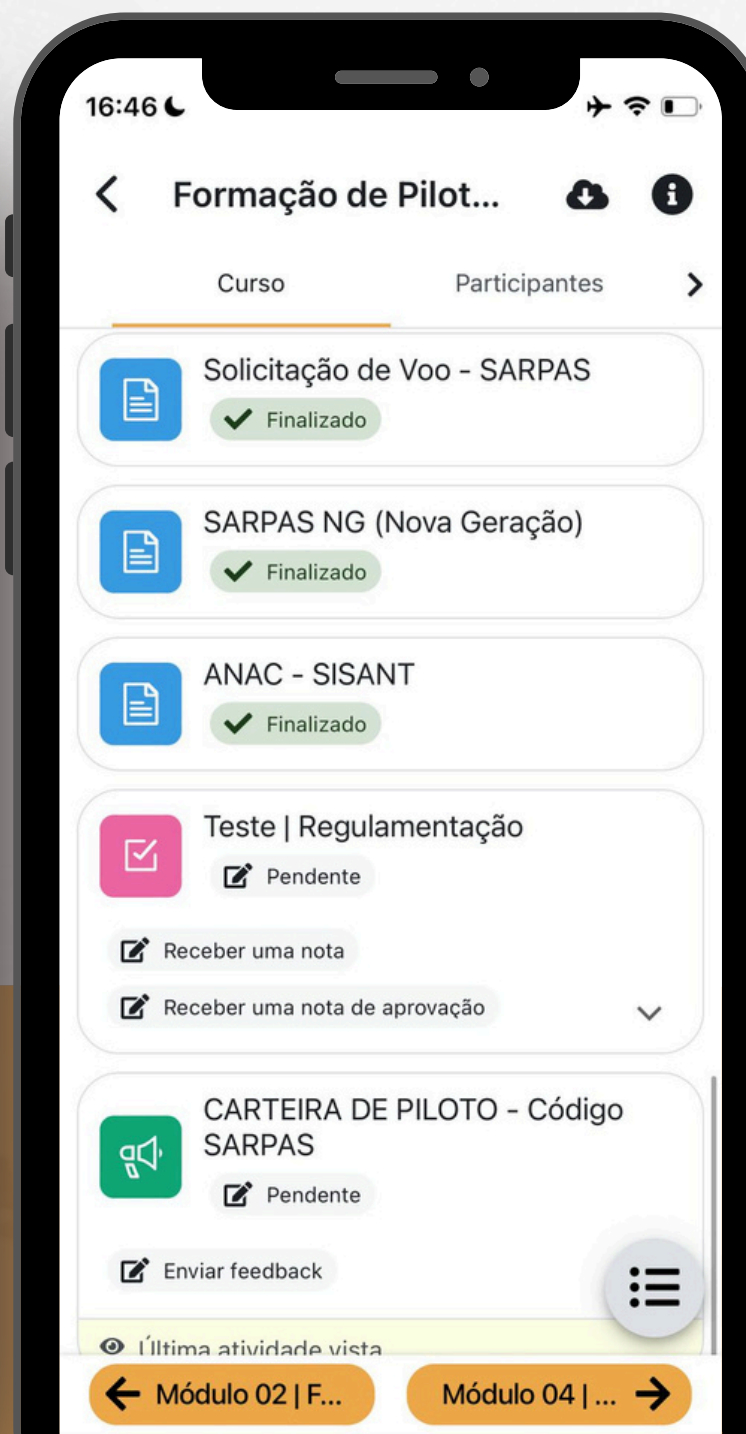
16:46

Formação de Pilot...

Curso

Participantes

Solicitação de Voo - SARPAS

Finalizado

SARPAS NG (Nova Geração)

Finalizado

ANAC - SISANT

Finalizado

Teste | Regulamentação

Pendente

Receber uma nota

Receber uma nota de aprovação

CARTEIRA DE PILOTO - Código SARPAS

Pendente

Enviar feedback

Última atividade vista

Módulo 02 | F...

Módulo 04 | ...